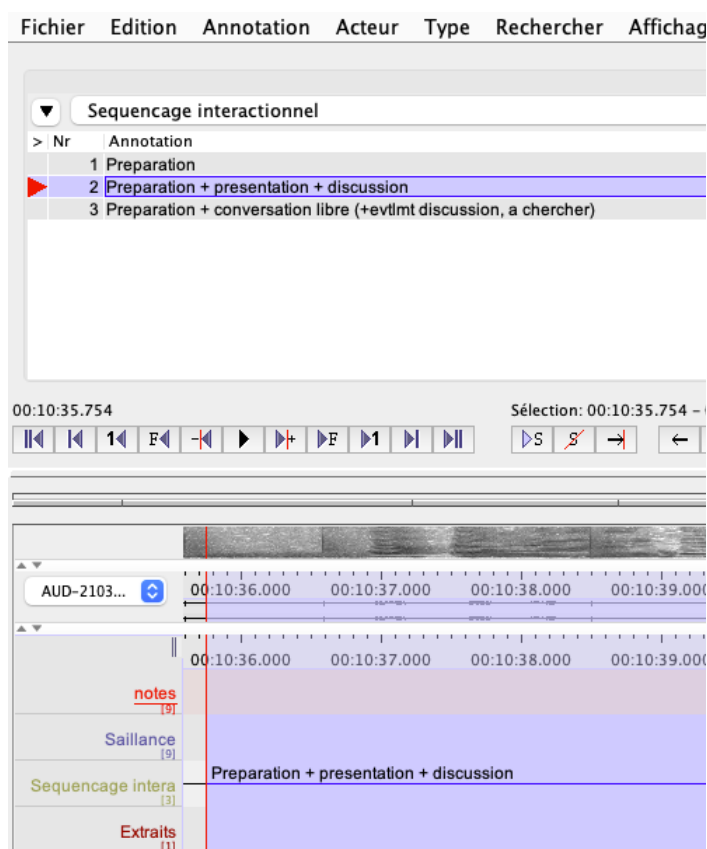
Fichier Edition Annotation Acteur Type Rechercher Affichag

Sequencage interactionnel

| > | Nr | Annotation |
|---|---|---|
| | 1 | Preparation |
| | 2 | Preparation + presentation + discussion |
| | 3 | Preparation + conversation libre (+evtlmt discussion, a chercher) |

00:10:35.754

Sélection: 00:10:35.754 -

F F 1 S S

AUD-2103...

00:10:36.000 00:10:37.000 00:10:38.000 00:10:39.000

00:10:36.000 00:10:37.000 00:10:38.000 00:10:39.000

notes [9]

Saillance [9]

Sequencage intera [3]

Preparation + presentation + discussion

Extraits [1]